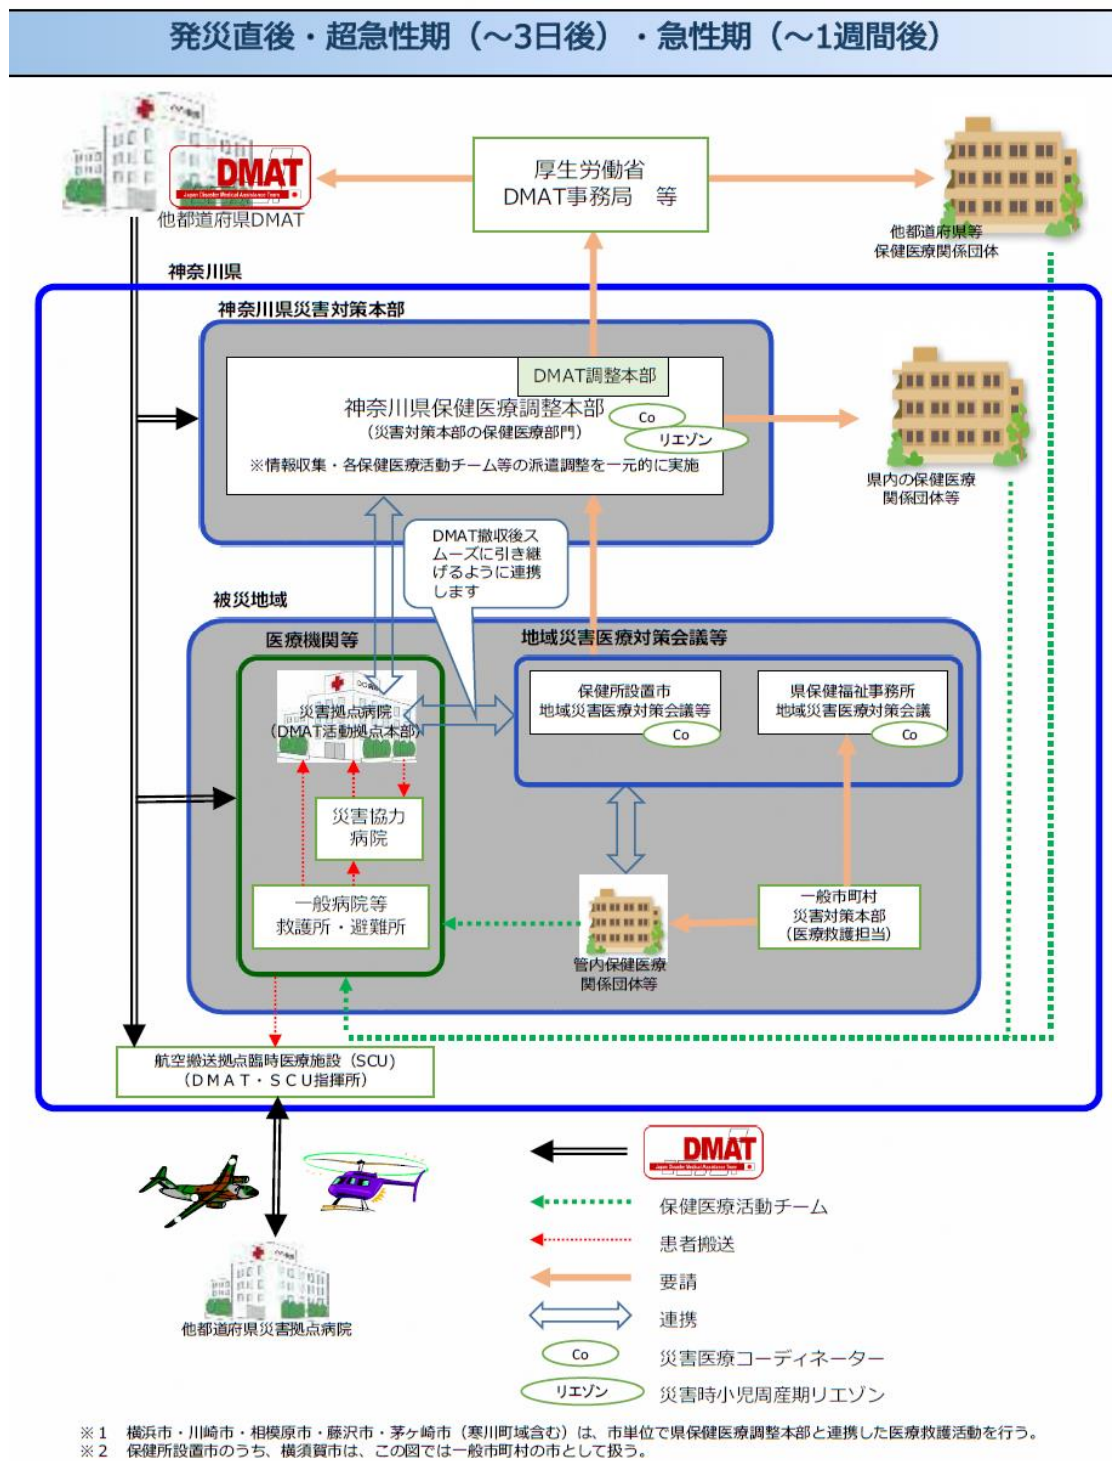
発災直後・超急性期（～3日後）・急性期（～1週間後）

DMAT
他都道府県DMAT

厚生労働省
DMAT事務局　等

他都道府県等
保健医療関係団体

神奈川県

神奈川県災害対策本部

DMAT調整本部
神奈川県保健医療調整本部
（災害対策本部の保健医療部門）
Co
リエゾン
※情報収集・各保健医療活動チーム等の派遣調整を一元的に実施

県内の保健医療
関係団体等

DMAT撤収後スムーズに引き継げるように連携します

被災地域

医療機関等

地域災害医療対策会議等

災害拠点病院
（DMAT活動拠点本部）

保健所設置市
地域災害医療対策会議等
Co

県保健福祉事務所
地域災害医療対策会議
Co

災害協力
病院

一般病院等
救護所・避難所

管内保健医療
関係団体等

一般市町村
災害対策本部
（医療救護担当）

航空搬送拠点臨時医療施設（SCU）
（DMAT・SCU指揮所）

他都道府県災害拠点病院

DMAT
保健医療活動チーム
患者搬送
要請
連携
Co　災害医療コーディネーター
リエゾン　災害時小児周産期リエゾン

※1　横浜市・川崎市・相模原市・藤沢市・茅ヶ崎市（寒川町域含む）は、市単位で県保健医療調整本部と連携した医療救護活動を行う。
※2　保健所設置市のうち、横須賀市は、この図では一般市町村の市として扱う。